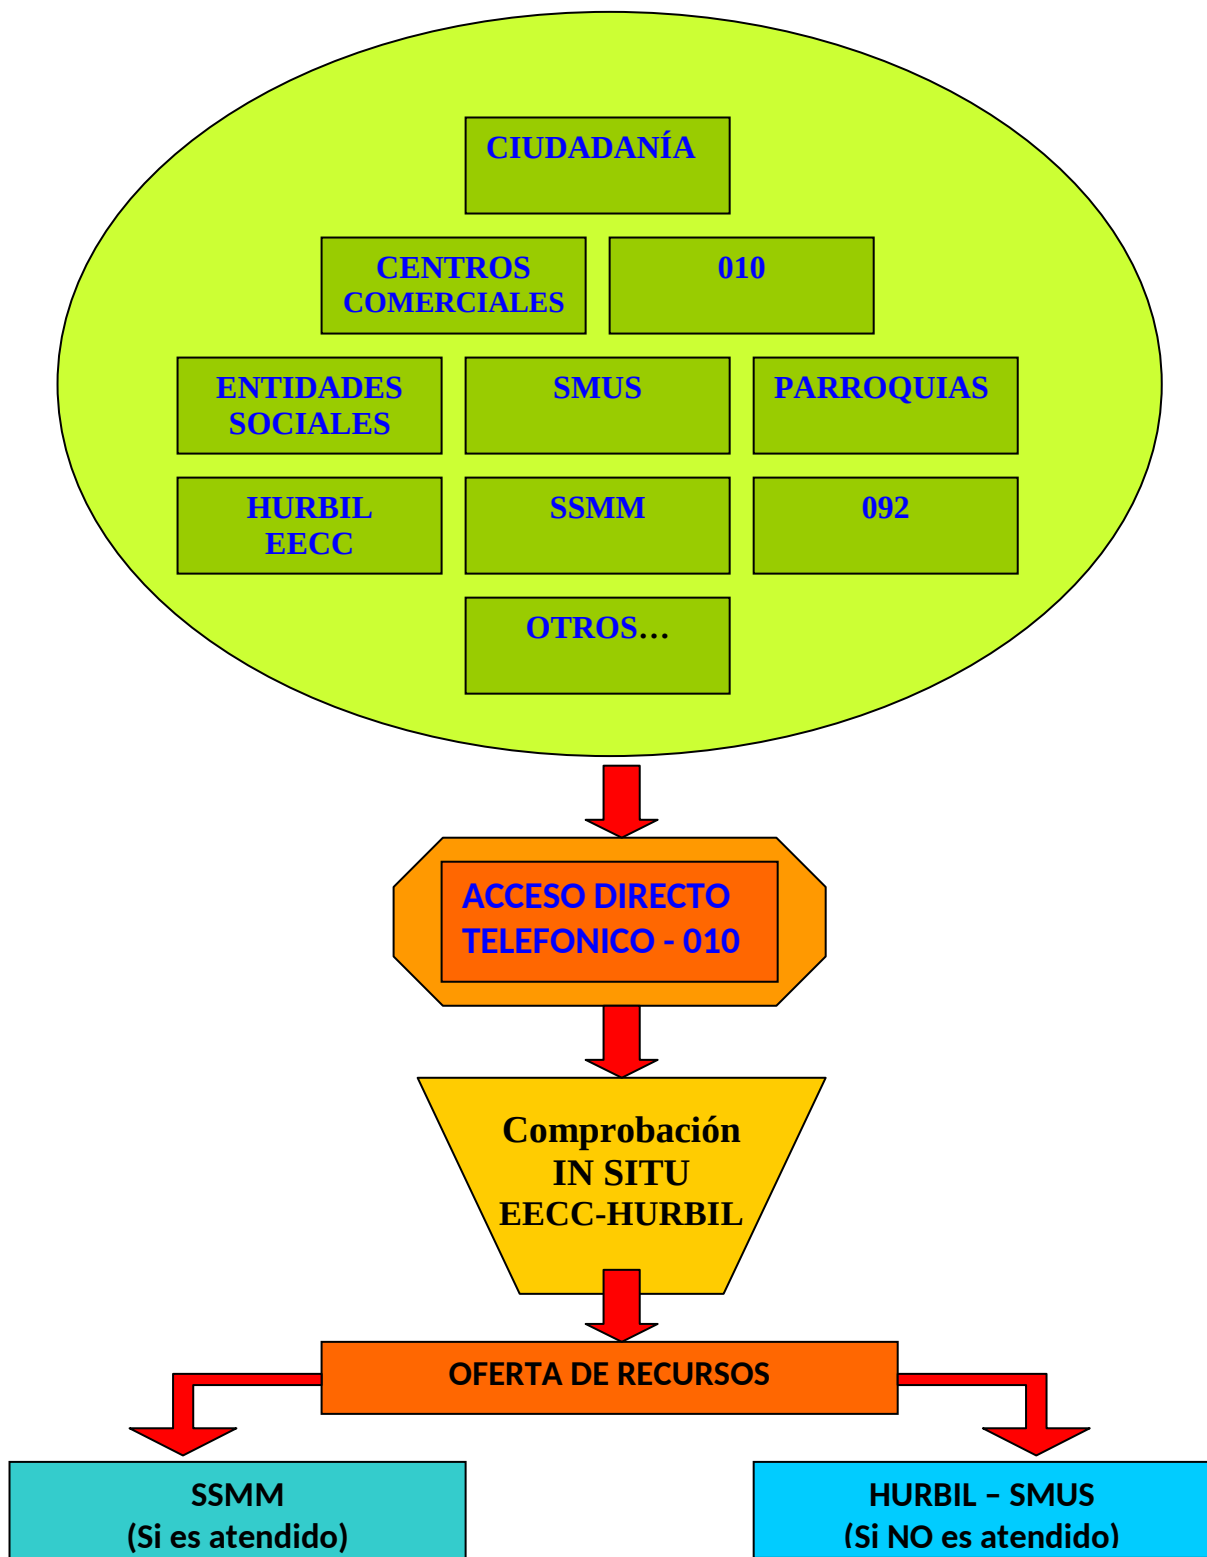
CIUDADANÍA

CENTROS COMERCIALES

010

ENTIDADES SOCIALES

SMUS

PARROQUIAS

HURBIL EECC

SSMM

092

OTROS…

ACCESO DIRECTO TELEFONICO - 010

Comprobación IN SITU EECC-HURBIL

OFERTA DE RECURSOS

SSMM (Si es atendido)

HURBIL – SMUS (Si NO es atendido)